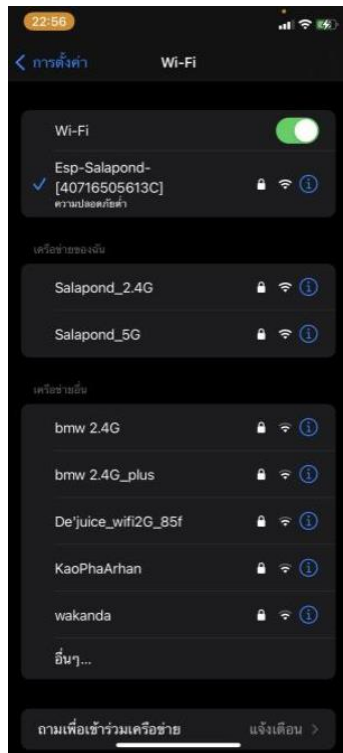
22:56

< การตั้งค่า Wi-Fi

Wi-Fi

✓ Esp-Salapond-[40716505613C]
ความปลอดภัยต่ำ

เครือข่ายของฉัน

Salapond_2.4G

Salapond_5G

เครือข่ายอื่น

bmw 2.4G

bmw 2.4G_plus

De'juice_wifi2G_85f

KaoPhaArhan

wakanda

อื่นๆ...

ถามเพื่อเข้าร่วมเครือข่าย แจ้งเตือน >